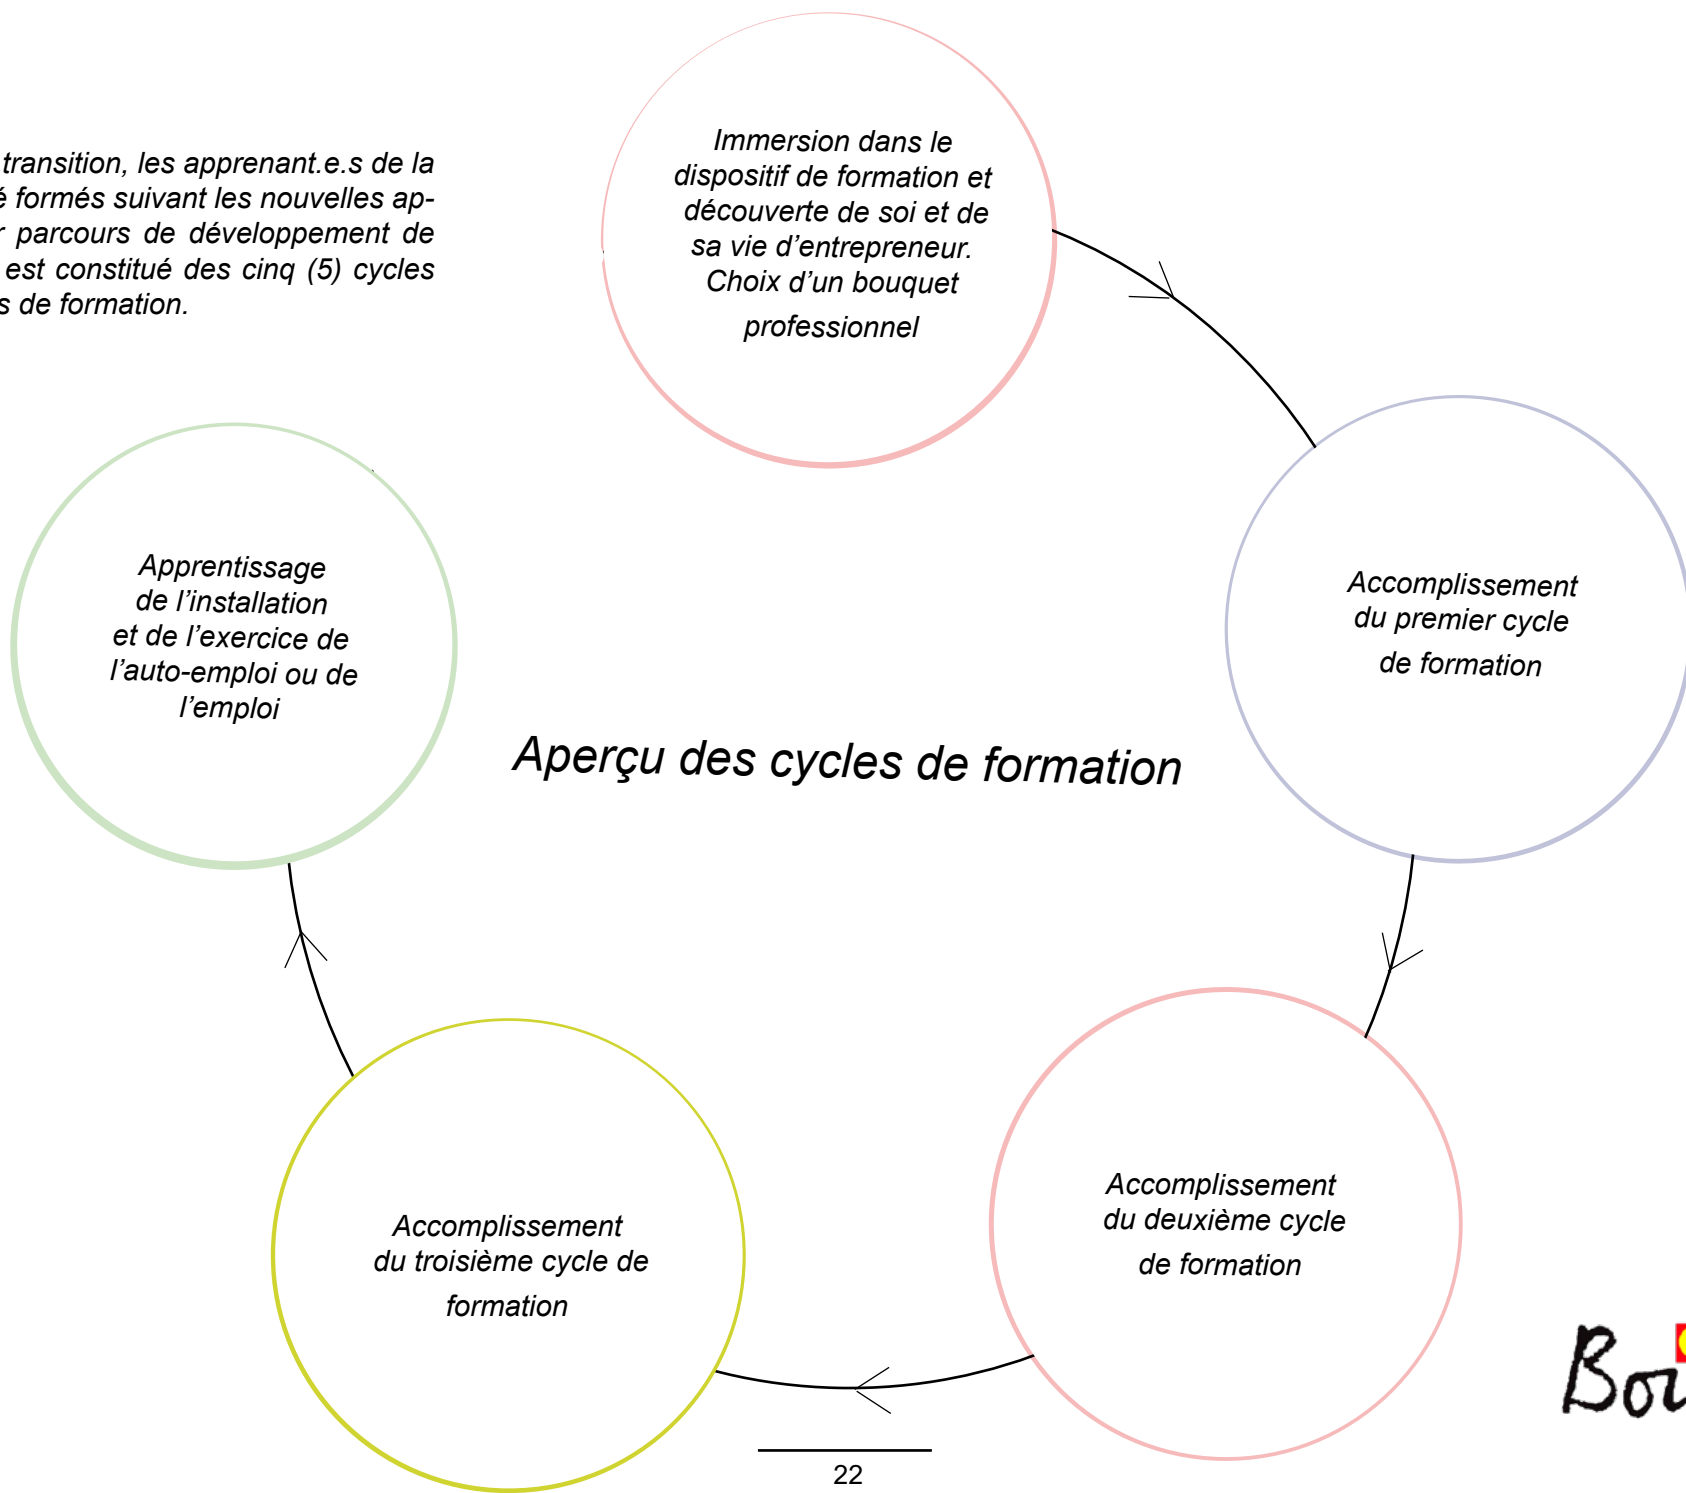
transition, les apprenant.e.s de la é formés suivant les nouvelles ap- r parcours de développement de est constitué des cinq (5) cycles s de formation.

Immersion dans le dispositif de formation et découverte de soi et de sa vie d'entrepreneur. Choix d'un bouquet professionnel

Accomplissement du premier cycle de formation

Accomplissement du deuxième cycle de formation

Accomplissement du troisième cycle de formation

Apprentissage de l'installation et de l'exercice de l'auto-emploi ou de l'emploi

Aperçu des cycles de formation

Boi

22